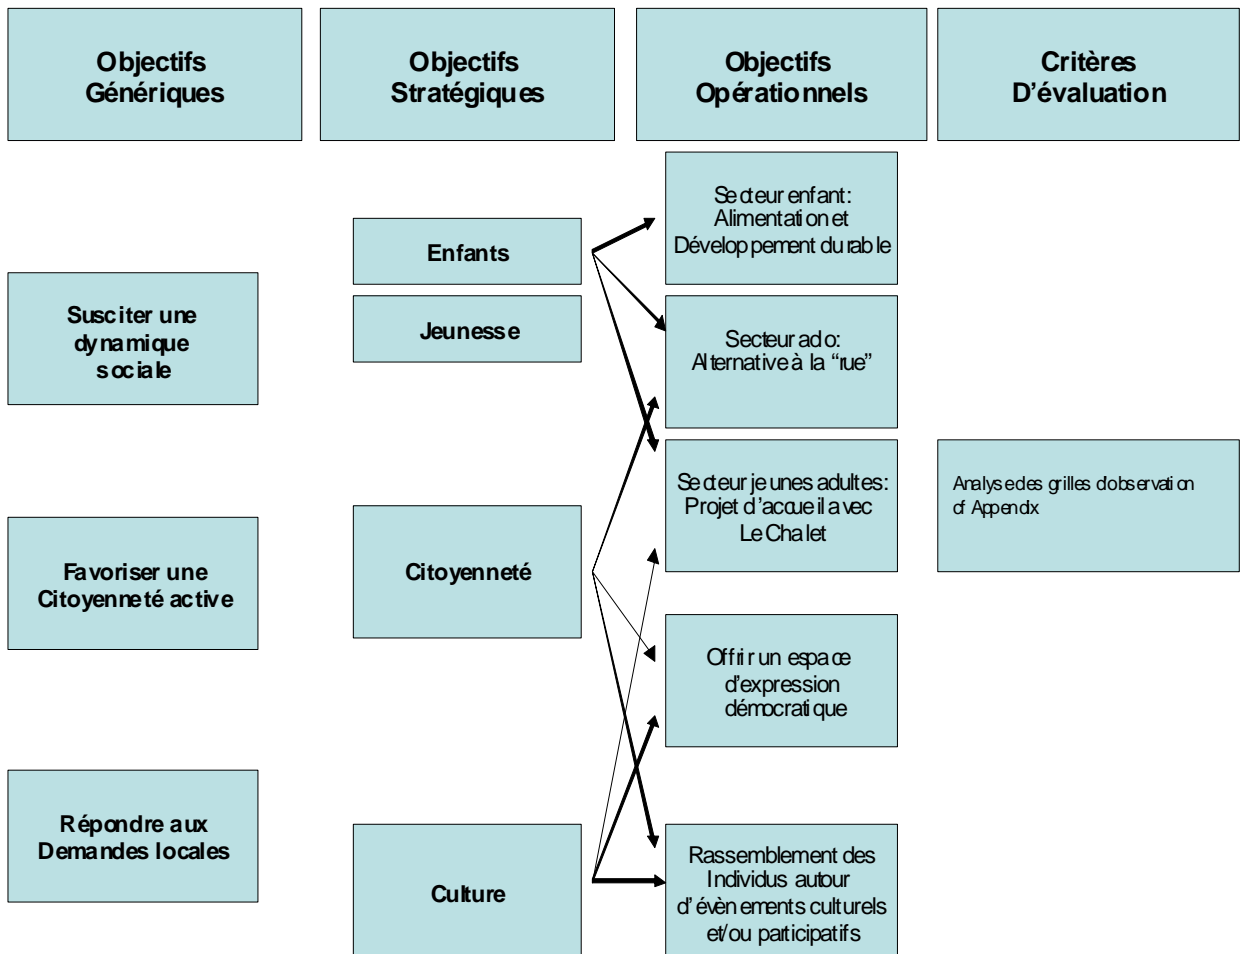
Objectifs Génériques

Objectifs Stratégiques

Objectifs Opérationnels

Critères D'évaluation

Enfants

Jeunesse

Secteur enfant: Alimentation et Développement durable

Secteur ado: Alternative à la "rue"

Susciter une dynamique sociale

Secteur jeunes adultes: Projet d'accueil avec Le Chalet

Analyse des grilles dobservation cf Appendx

Favoriser une Citoyenneté active

Citoyenneté

Offrir un espace d'expression démocratique

Répondre aux Demandes locales

Culture

Rassemblement des Individus autour d'évènements culturels et/ou participatifs